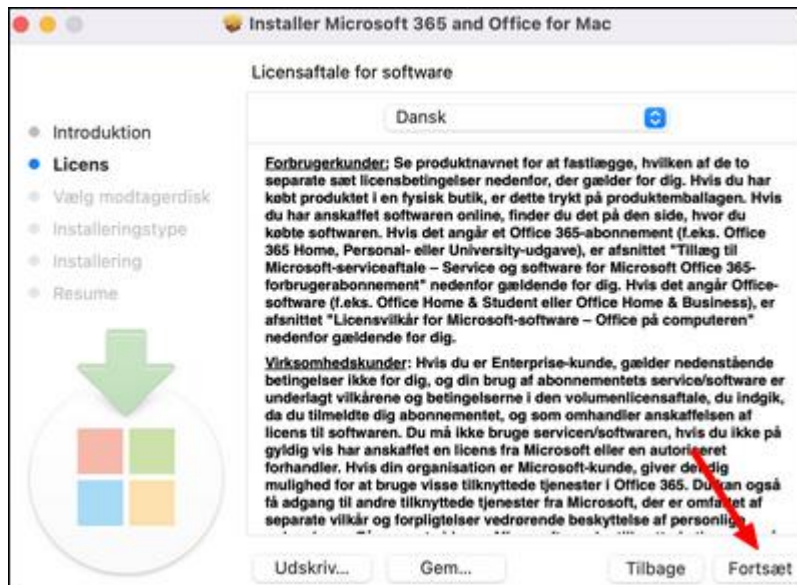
Installer Microsoft 365 and Office for Mac

Licensaftale for software

Introduktion
Licens
Vælg modtagerdisk
Installeringstype
Installering
Resume

Dansk

Forbrugerkunder: Se produktnavnet for at fastlægge, hvilken af de to separate sæt licensbetingelser nedenfor, der gælder for dig. Hvis du har købt produktet i en fysisk butik, er dette trykt på produktemballagen. Hvis du har anskaffet softwaren online, finder du det på den side, hvor du købte softwaren. Hvis det angår et Office 365-abonnement (f.eks. Office 365 Home, Personal- eller University-udgave), er afsnittet "Tillæg til Microsoft-serviceaftale – Service og software for Microsoft Office 365-forbrugerabonnement" nedenfor gældende for dig. Hvis det angår Office-software (f.eks. Office Home & Student eller Office Home & Business), er afsnittet "Licensvilkår for Microsoft-software – Office på computeren" nedenfor gældende for dig.

Virksomhedskunder: Hvis du er Enterprise-kunde, gælder nedenstående betingelser ikke for dig, og din brug af abonnementets service/software er underlagt vilkårene og betingelserne i den volumenlicensaftale, du indgik, da du tilmeldte dig abonnementet, og som omhandler anskaffelsen af licens til softwaren. Du må ikke bruge servicen/softwaren, hvis du ikke på gyldig vis har anskaffet en licens fra Microsoft eller en autori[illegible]eret forhandler. Hvis din organisation er Microsoft-kunde, giver det dig mulighed for at bruge visse tilknyttede tjenester i Office 365. Du kan også få adgang til andre tilknyttede tjenester fra Microsoft, der er omfattet af separate vilkår og forpligtelser vedrørende beskyttelse af personlig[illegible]

Udskriv... Gem... Tilbage Fortsæt